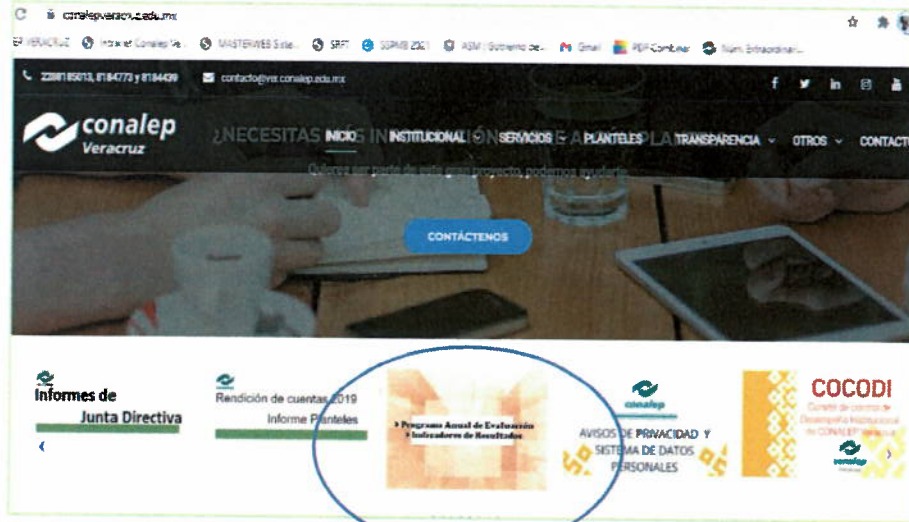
C conalepveracruz.edu.mx

EP VERACRUZ Intranet Conalep Ve... MASTERWEB Siste... SRFT SSPMB 2021 ASM | Gobierno de... Gmail PDF Combiner Núm. Extraordinari...

2288185013, 8184773 y 8184439 contacto@ver.conalep.edu.mx

conalep Veracruz

¿NECESITAS INFORMACIÓN ACERCA DE ALGÚN PLANTEL?

INICIO INSTITUCIONAL SERVICIOS PLANTELES TRANSPARENCIA OTROS CONTACTO

Quieres ser parte de este gran proyecto, podemos ayudarte

CONTÁCTENOS

Informes de Junta Directiva

Rendición de cuentas 2019 Informe Planteles

• Programa Anual de Evaluación
• Indicadores de Resultados

conalep
AVISOS DE PRIVACIDAD Y SISTEMA DE DATOS PERSONALES

COCODI
Comité de control de Desempeño Institucional de CONALEP Veracruz
conalep